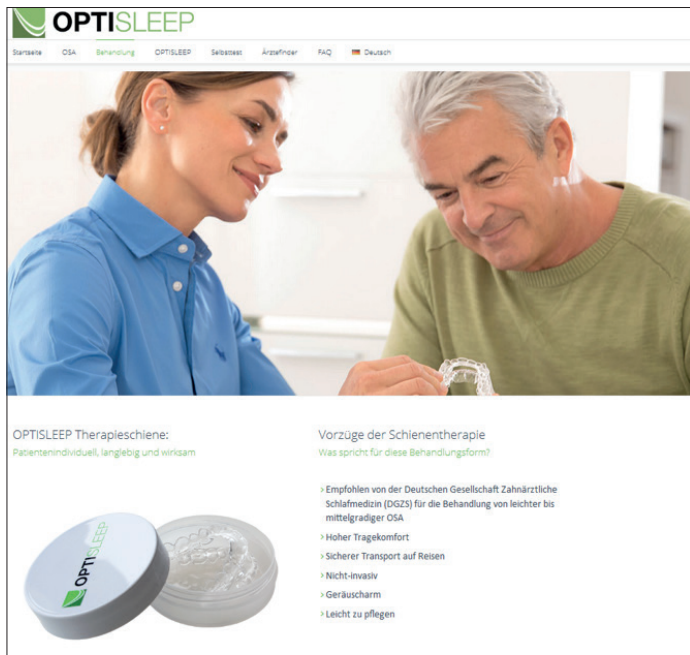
OPTISLEEP

Startseite OSA Behandlung OPTISLEEP Selbsttest Ärztefinder FAQ Deutsch

OPTISLEEP Therapieschiene:
Patientenindividuell, langlebig und wirksam

OPTISLEEP

Vorzüge der Schienentherapie
Was spricht für diese Behandlungsform?

› Empfohlen von der Deutschen Gesellschaft Zahnärztliche Schlafmedizin (DGZS) für die Behandlung von leichter bis mittelgradiger OSA
› Hoher Tragekomfort
› Sicherer Transport auf Reisen
› Nicht-invasiv
› Geräuscharm
› Leicht zu pflegen